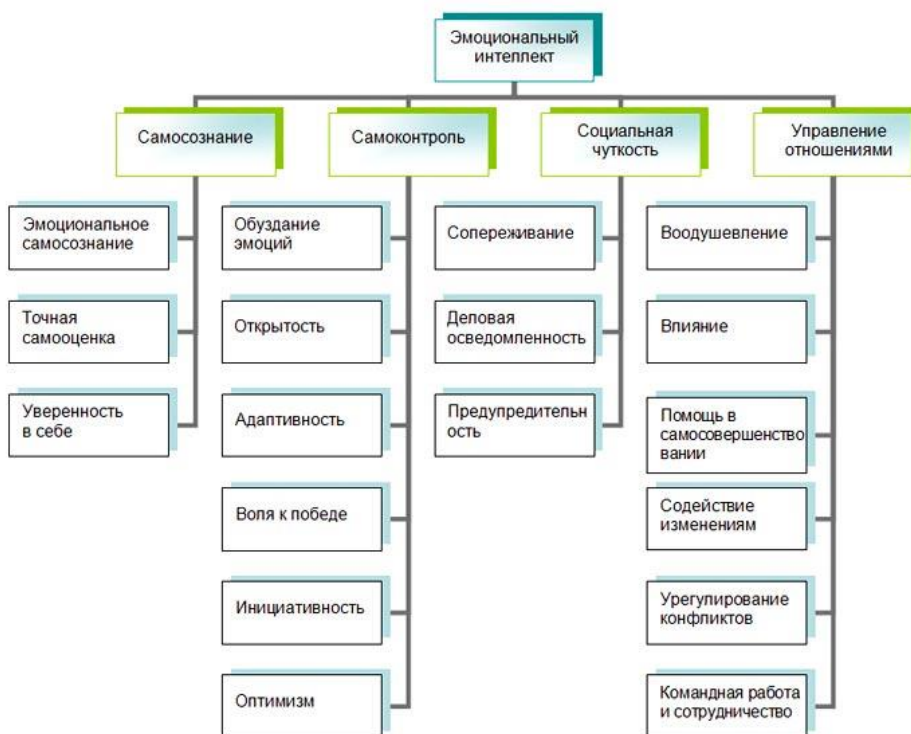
Эмоциональный интеллект

Самосознание

Эмоциональное самосознание

Точная самооценка

Уверенность в себе

Самоконтроль

Обуздание эмоций

Открытость

Адаптивность

Воля к победе

Инициативность

Оптимизм

Социальная чуткость

Сопереживание

Деловая осведомленность

Предупредительность

Управление отношениями

Воодушевление

Влияние

Помощь в самосовершенствовании

Содействие изменениям

Урегулирование конфликтов

Командная работа и сотрудничество